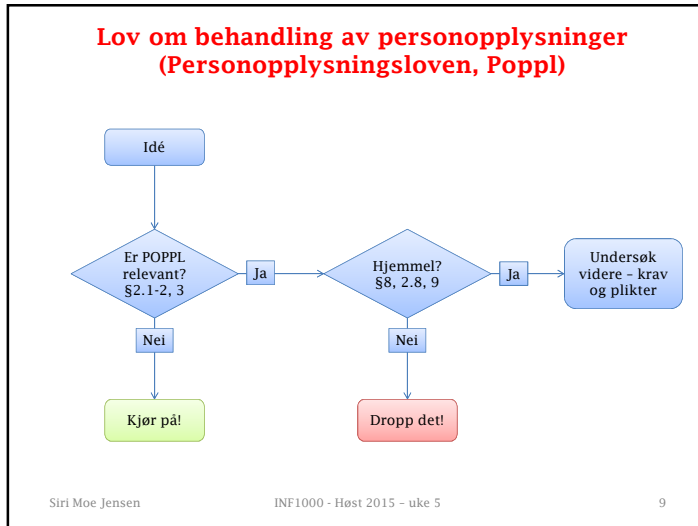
Lov om behandling av personopplysninger (Personopplysningsloven, Poppl)

Idé

Er POPPL relevant? §2.1-2, 3

Ja

Hjemmel? §8, 2.8, 9

Ja

Undersøk videre – krav og plikter

Nei

Nei

Kjør på!

Dropp det!

Siri Moe Jensen

INF1000 - Høst 2015 - uke 5

9